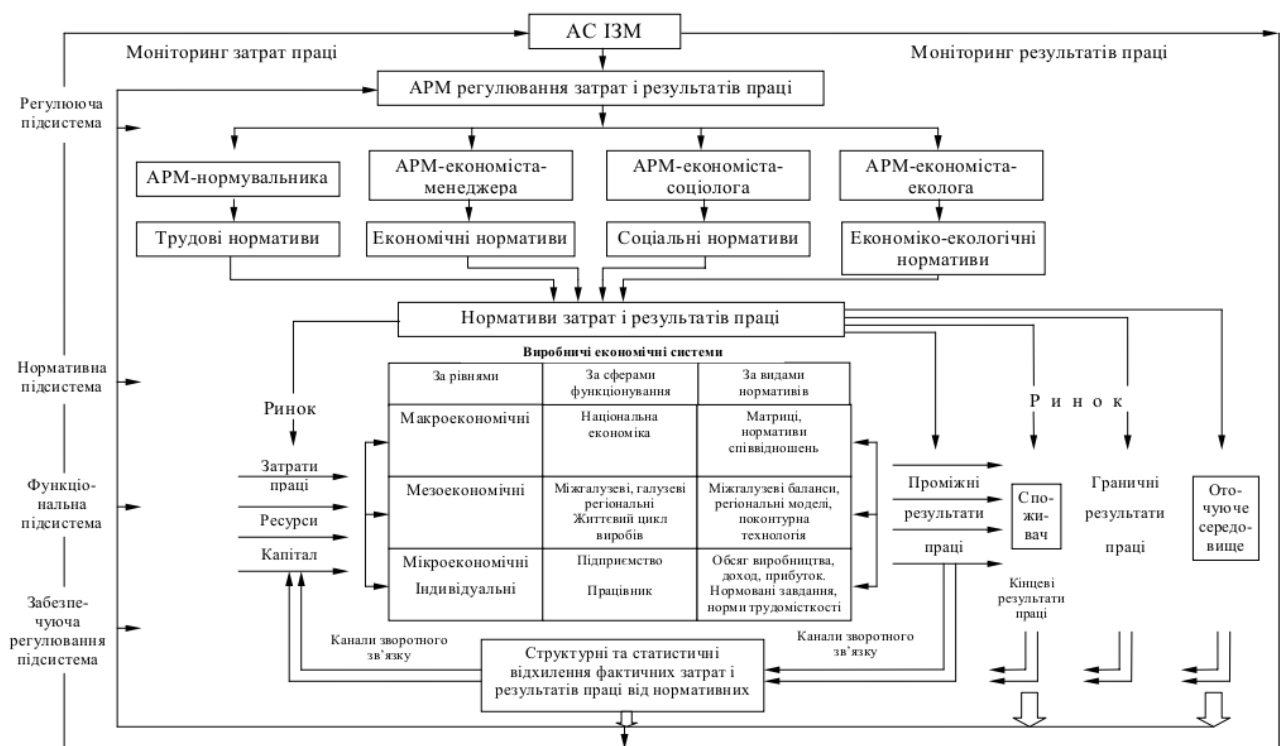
АС ІЗМ

Моніторинг затрат праці

Моніторинг результатів праці

АРМ регулювання затрат і результатів праці

Регулююча підсистема

АРМ-нормувальника

АРМ-економіста-менеджера

АРМ-економіста-соціолога

АРМ-економіста-еколога

Трудові нормативи

Економічні нормативи

Соціальні нормативи

Економіко-екологічні нормативи

Нормативи затрат і результатів праці

Нормативна підсистема

Ринок

Виробничі економічні системи

| За рівнями | За сферами функціонування | За видами нормативів |
|---|---|---|
| Макроекономічні | Національна економіка | Матриці, нормативи співвідношень |
| Мезоекономічні | Міжгалузеві, галузеві регіональні Життєвий цикл виробів | Міжгалузеві баланси, регіональні моделі, поконтурна технологія |
| Мікроекономічні Індивідуальні | Підприємство Працівник | Обсяг виробництва, дохід, прибуток. Нормовані завдання, норми трудомісткості |

Р и н о к

Функціональна підсистема

Затрати праці

Ресурси

Капітал

Проміжні результати праці

Споживач

Граничні результати праці

Оточуюче середовище

Кінцеві результати праці

Забезпечуюча регулювання підсистема

Канали зворотного зв'язку

Канали зворотного зв'язку

Структурні та статистичні відхилення фактичних затрат і результатів праці від нормативних